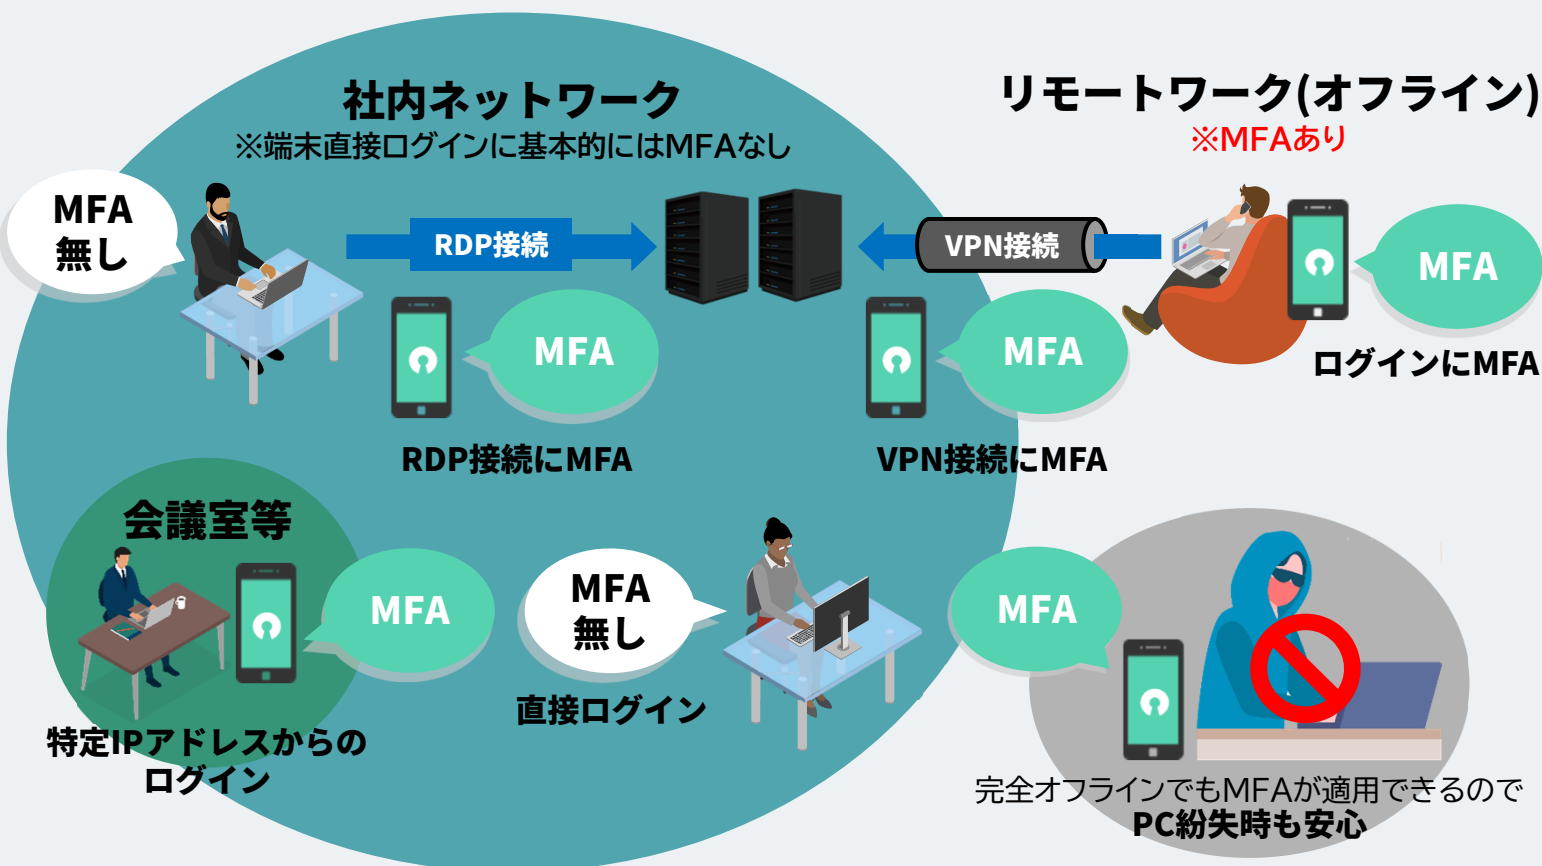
社内ネットワーク
※端末直接ログインに基本的にはMFAなし

リモートワーク(オフライン)
※MFAあり

MFA
無し

RDP接続

VPN接続

MFA

MFA

MFA

ログインにMFA

RDP接続にMFA

VPN接続にMFA

会議室等

MFA

MFA
無し

MFA

特定IPアドレスからのログイン

直接ログイン

完全オフラインでもMFAが適用できるので
PC紛失時も安心